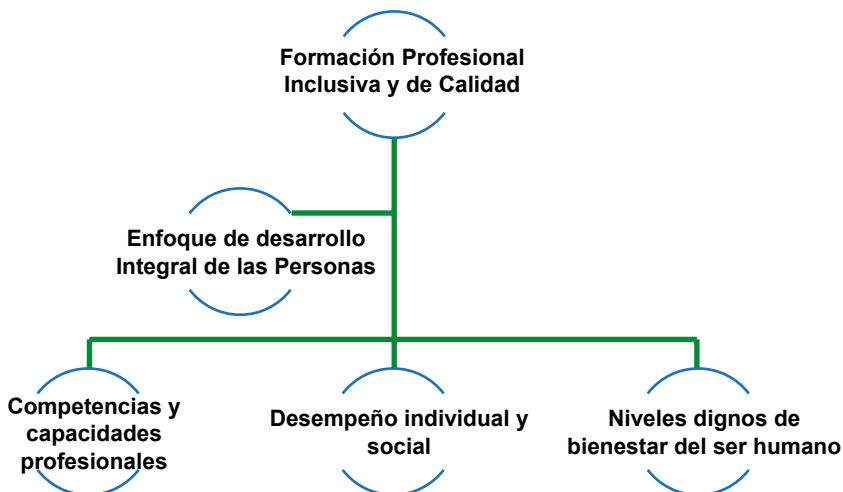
Formación Profesional Inclusiva y de Calidad

Enfoque de desarrollo Integral de las Personas

Competencias y capacidades profesionales

Desempeño individual y social

Niveles dignos de bienestar del ser humano